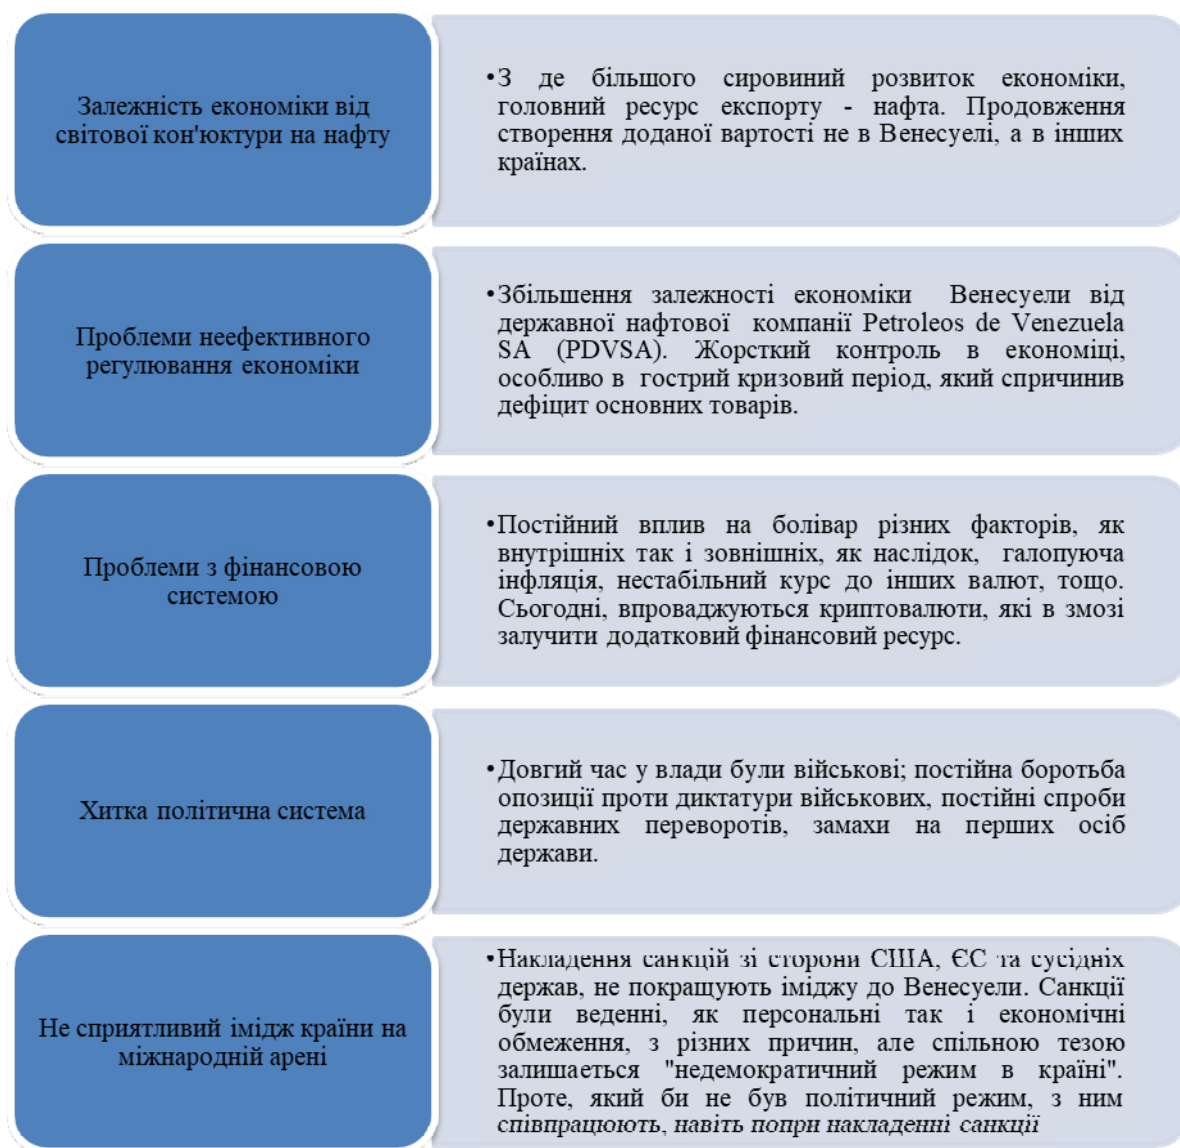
Залежність економіки від світової кон'юктури на нафту

•З де більшого сировиний розвиток економіки, головний ресурс експорту - нафта. Продовження створення доданої вартості не в Венесуелі, а в інших країнах.

Проблеми неефективного регулювання економіки

•Збільшення залежності економіки Венесуели від державної нафтової компанії Petroleos de Venezuela SA (PDVSA). Жорсткий контроль в економіці, особливо в гострий кризовий період, який спричинив дефіцит основних товарів.

Проблеми з фінансовою системою

•Постійний вплив на болівар різних факторів, як внутрішніх так і зовнішніх, як наслідок, галопуюча інфляція, нестабільний курс до інших валют, тощо. Сьогодні, впроваджуються криптовалюти, які в змозі залучити додатковий фінансовий ресурс.

Хитка політична система

•Довгий час у влади були військові; постійна боротьба опозиції проти диктатури військових, постійні спроби державних переворотів, замахи на перших осіб держави.

Не сприятливий імідж країни на міжнародній арені

•Накладення санкцій зі сторони США, ЄС та сусідніх держав, не покращують іміджу до Венесуели. Санкції були веденні, як персональні так і економічні обмеження, з різних причин, але спільною тезою залишається "недемократичний режим в країні". Проте, який би не був політичний режим, з ним співпрацюють, навіть попри накладенні санкції